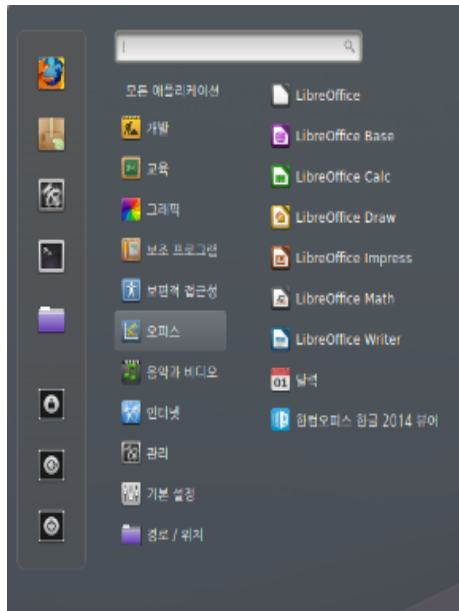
모든 애플리케이션

개발

교육

그래픽

보조 프로그램

보편적 접근성

오피스

음악과 비디오

인터넷

관리

기본 설정

장소 / 위치

LibreOffice

LibreOffice Base

LibreOffice Calc

LibreOffice Draw

LibreOffice Impress

LibreOffice Math

LibreOffice Writer

01 달력

한컴오피스 한글 2014 뷰어